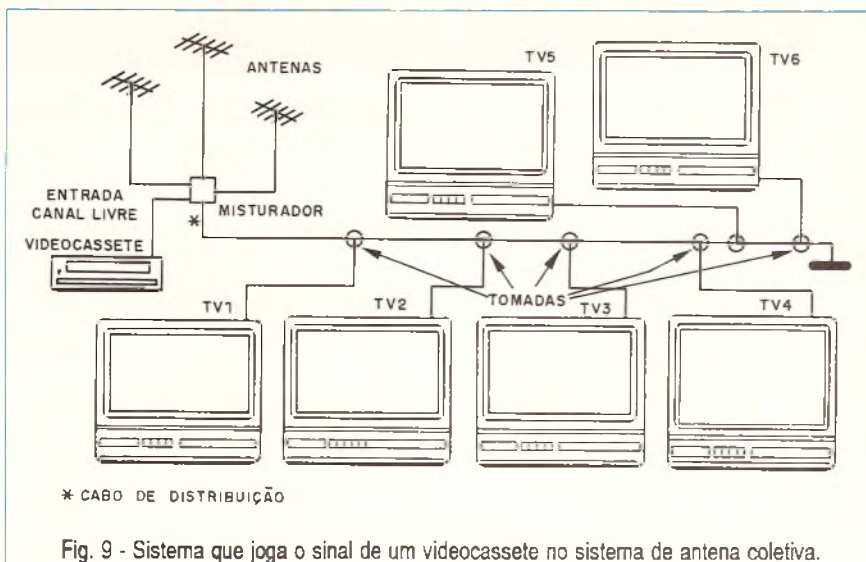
ANTENAS

TV5

TV6

ENTRADA CANAL LIVRE

MISTURADOR

*

VIDEOCASSETE

TV1

TV2

TOMADAS

TV3

TV4

* CABO DE DISTRIBUIÇÃO

Fig. 9 - Sistema que joga o sinal de um videocassete no sistema de antena coletiva.